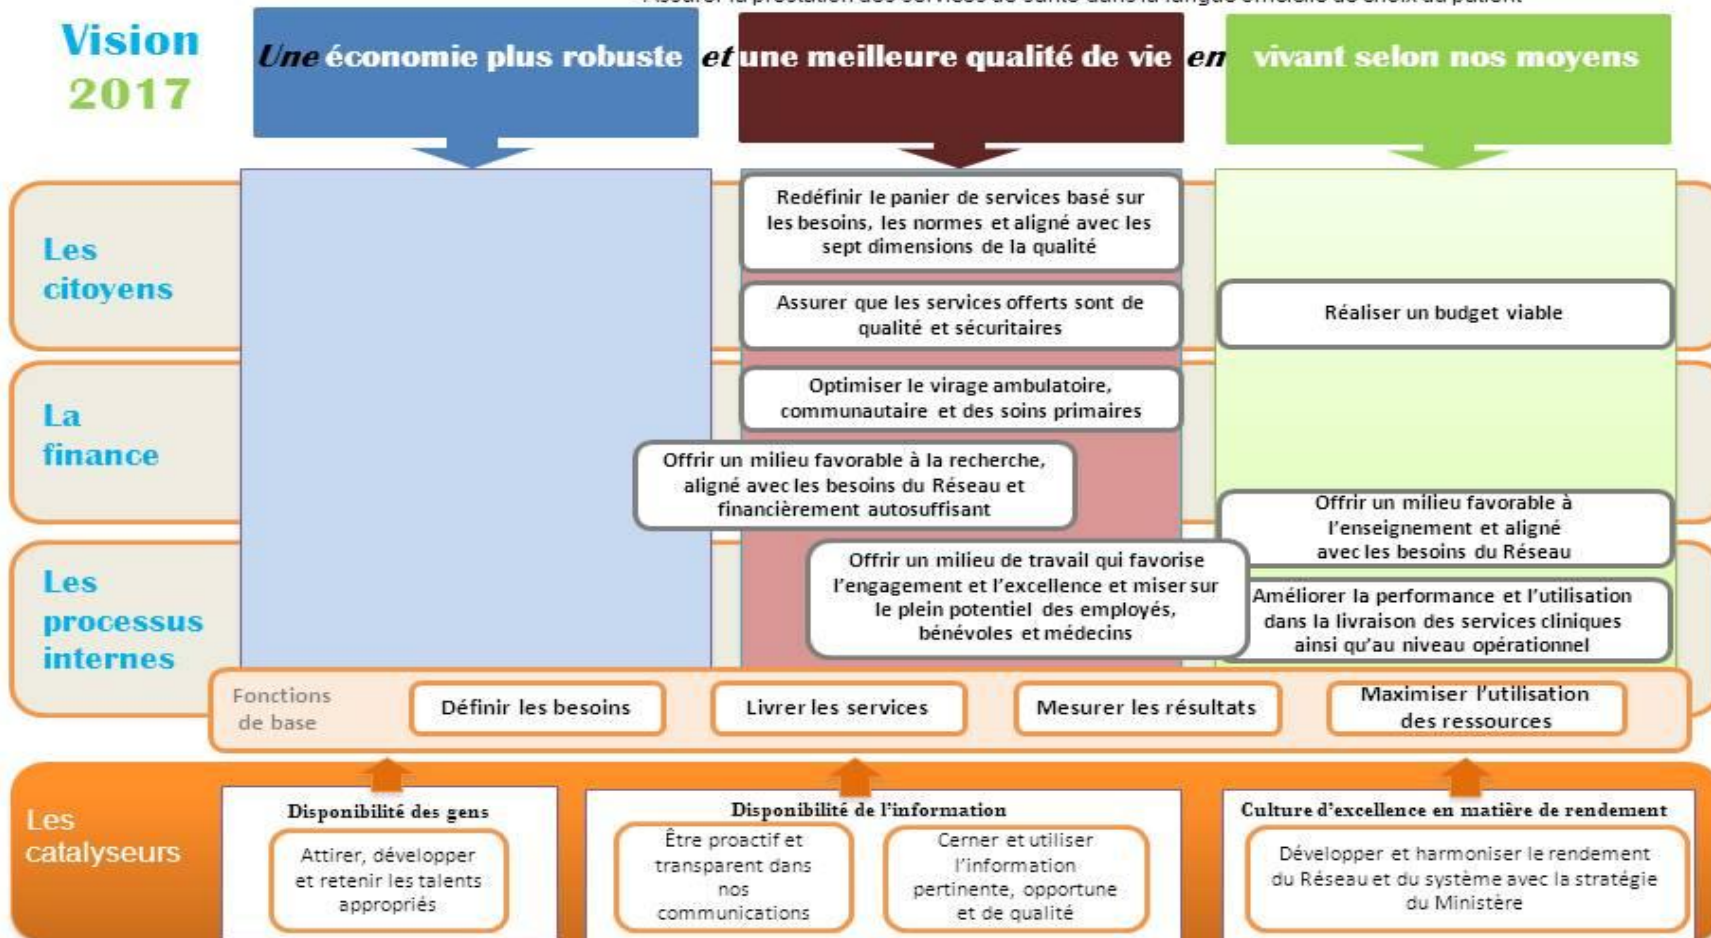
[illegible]

Vision 2017

Une économie plus robuste et une meilleure qualité de vie en vivant selon nos moyens

Les citoyens

La finance

Les processus internes

Redéfinir le panier de services basé sur les besoins, les normes et aligné avec les sept dimensions de la qualité

Assurer que les services offerts sont de qualité et sécuritaires

Réaliser un budget viable

Optimiser le virage ambulatoire, communautaire et des soins primaires

Offrir un milieu favorable à la recherche, aligné avec les besoins du Réseau et financièrement autosuffisant

Offrir un milieu favorable à l'enseignement et aligné avec les besoins du Réseau

Offrir un milieu de travail qui favorise l'engagement et l'excellence et miser sur le plein potentiel des employés, bénévoles et médecins

Améliorer la performance et l'utilisation dans la livraison des services cliniques ainsi qu'au niveau opérationnel

Fonctions de base

Définir les besoins

Livrer les services

Mesurer les résultats

Maximiser l'utilisation des ressources

Les catalyseurs

Disponibilité des gens

Attirer, développer et retenir les talents appropriés

Disponibilité de l'information

Être proactif et transparent dans nos communications

Cerner et utiliser l'information pertinente, opportune et de qualité

Culture d'excellence en matière de rendement

Développer et harmoniser le rendement du Réseau et du système avec la stratégie du Ministère